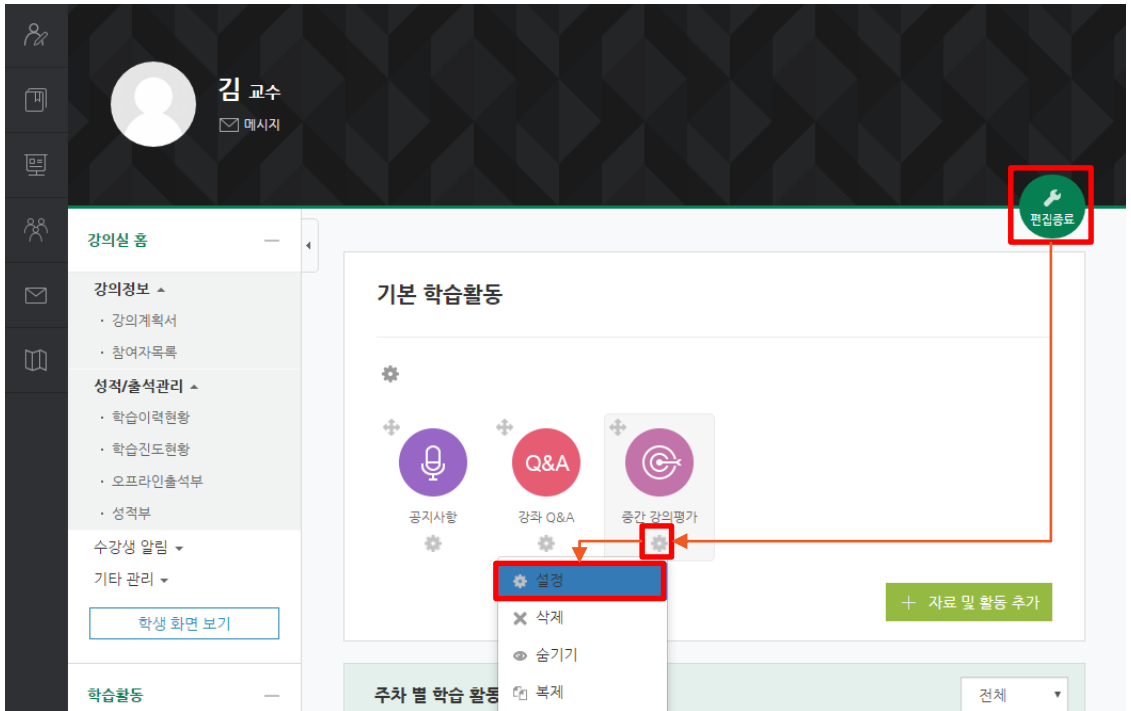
김 교수
메시지

편집종료

강의실 홈
강의정보
· 강의계획서
· 참여자목록
성적/출석관리
· 학습이력현황
· 학습진도현황
· 오프라인출석부
· 성적부
수강생 알림
기타 관리
학생 화면 보기

학습활동

기본 학습활동

Q&A

공지사항
강좌 Q&A
중간 강의평가

설정
삭제
숨기기
복제

+ 자료 및 활동 추가

주차 별 학습 활동
전체